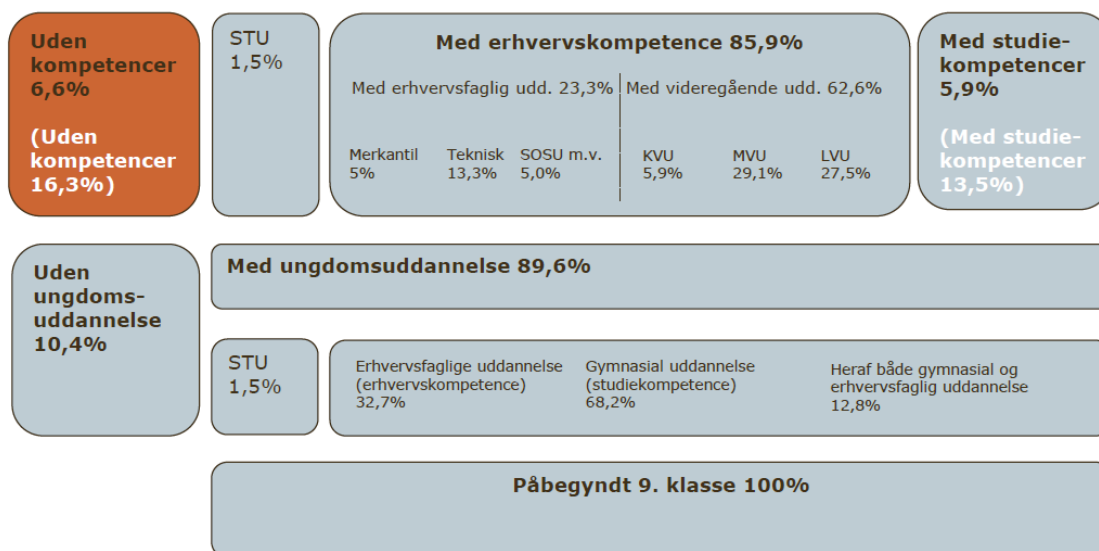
Uden kompetencer 6,6%

(Uden kompetencer 16,3%)

STU 1,5%

Med erhvervskompetence 85,9%

Med erhvervsfaglig udd. 23,3%

Med videregående udd. 62,6%

Merkantil 5%

Teknisk 13,3%

SOSU m.v. 5,0%

KVU 5,9%

MVU 29,1%

LVU 27,5%

Med studiekompetencer 5,9%

(Med studiekompetencer 13,5%)

Uden ungdomsuddannelse 10,4%

Med ungdomsuddannelse 89,6%

STU 1,5%

Erhvervsfaglige uddannelse (erhvervskompetence) 32,7%

Gymnasial uddannelse (studiekompetence) 68,2%

Heraf både gymnasial og erhvervsfaglig uddannelse 12,8%

Påbegyndt 9. klasse 100%